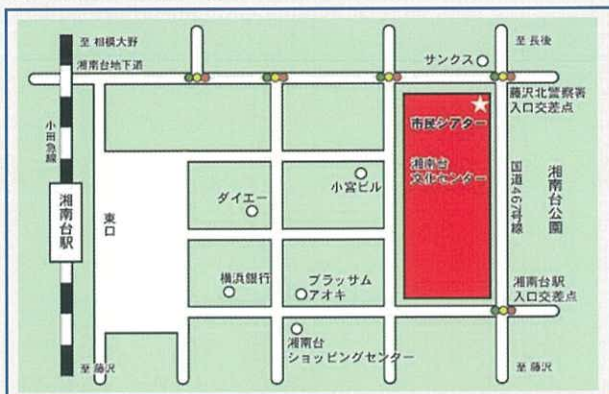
至 相模大野

湘南台地下道

サンクス

至 長後

藤沢北警察署入口交差点

市民シアター

湘南台文化センター

小田急線

湘南台駅

東口

ダイエー

小宮ビル

国道467号線

湘南台公園

横浜銀行

プラッサム アオキ

湘南台駅入口交差点

湘南台ショッピングセンター

至 藤沢

至 藤沢